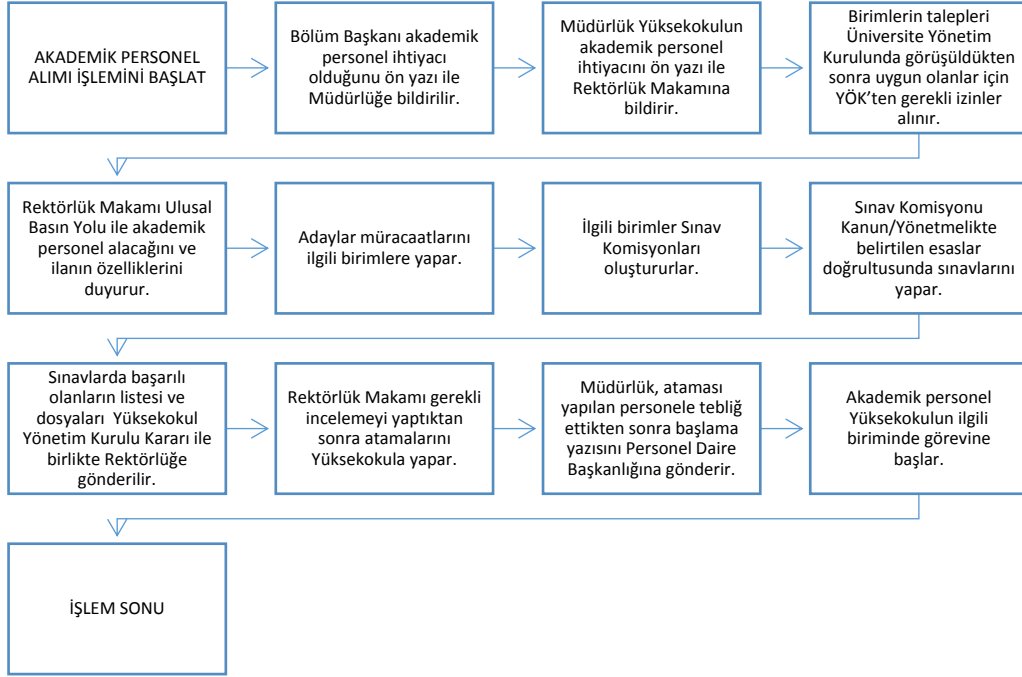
AKADEMİK PERSONEL ALIMI İŞLEMİNİ BAŞLAT

Bölüm Başkanı akademik personel ihtiyacı olduğunu ön yazı ile Müdürlüğe bildirilir.

Müdürlük Yüksekokulun akademik personel ihtiyacını ön yazı ile Rektörlük Makamına bildirir.

Birimlerin talepleri Üniversite Yönetim Kurulunda görüşüldükten sonra uygun olanlar için YÖK'ten gerekli izinler alınır.

Rektörlük Makamı Ulusal Basın Yolu ile akademik personel alacağını ve ilanın özelliklerini duyurur.

Adaylar müracaatlarını ilgili birimlere yapar.

İlgili birimler Sınav Komisyonları oluştururlar.

Sınav Komisyonu Kanun/Yönetmelikte belirtilen esaslar doğrultusunda sınavlarını yapar.

Sınavlarda başarılı olanların listesi ve dosyaları Yüksekokul Yönetim Kurulu Kararı ile birlikte Rektörlüğe gönderilir.

Rektörlük Makamı gerekli incelemeyi yaptıktan sonra atamalarını Yüksekokula yapar.

Müdürlük, ataması yapılan personele tebliğ ettikten sonra başlama yazısını Personel Daire Başkanlığına gönderir.

Akademik personel Yüksekokulun ilgili biriminde görevine başlar.

İŞLEM SONU